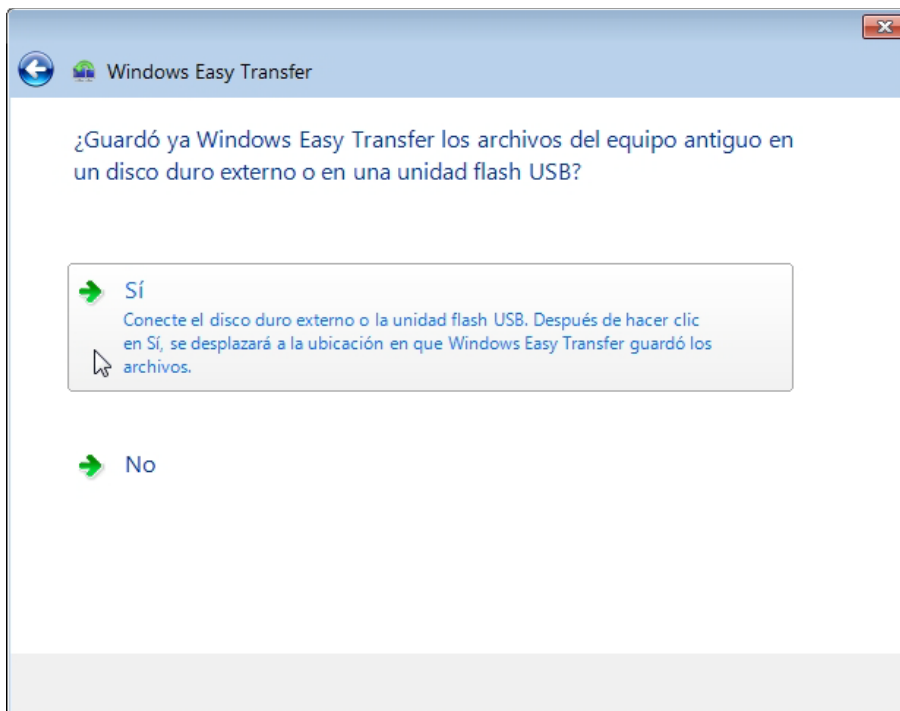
Windows Easy Transfer

¿Guardó ya Windows Easy Transfer los archivos del equipo antiguo en un disco duro externo o en una unidad flash USB?

Sí
Conecte el disco duro externo o la unidad flash USB. Después de hacer clic en Sí, se desplazará a la ubicación en que Windows Easy Transfer guardó los archivos.

No